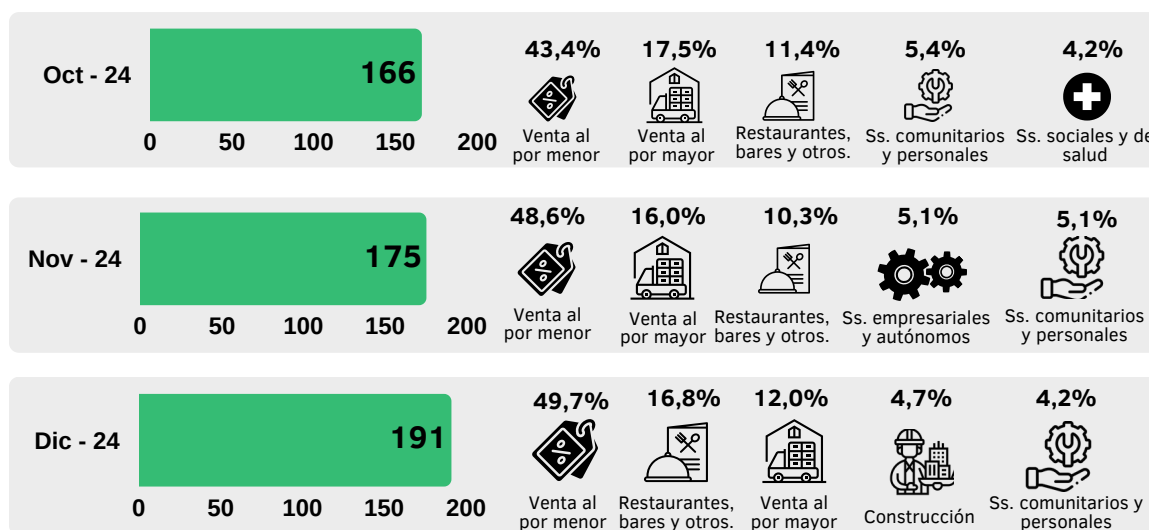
Oct - 24

166

0 50 100 150 200

43,4%
Venta al por menor

17,5%
Venta al por mayor

11,4%
Restaurantes, bares y otros.

5,4%
Ss. comunitarios y personales

4,2%
Ss. sociales y de salud

Nov - 24

175

0 50 100 150 200

48,6%
Venta al por menor

16,0%
Venta al por mayor

10,3%
Restaurantes, bares y otros.

5,1%
Ss. empresariales y autónomos

5,1%
Ss. comunitarios y personales

Dic - 24

191

0 50 100 150 200

49,7%
Venta al por menor

16,8%
Restaurantes, bares y otros.

12,0%
Venta al por mayor

4,7%
Construcción

4,2%
Ss. comunitarios y personales